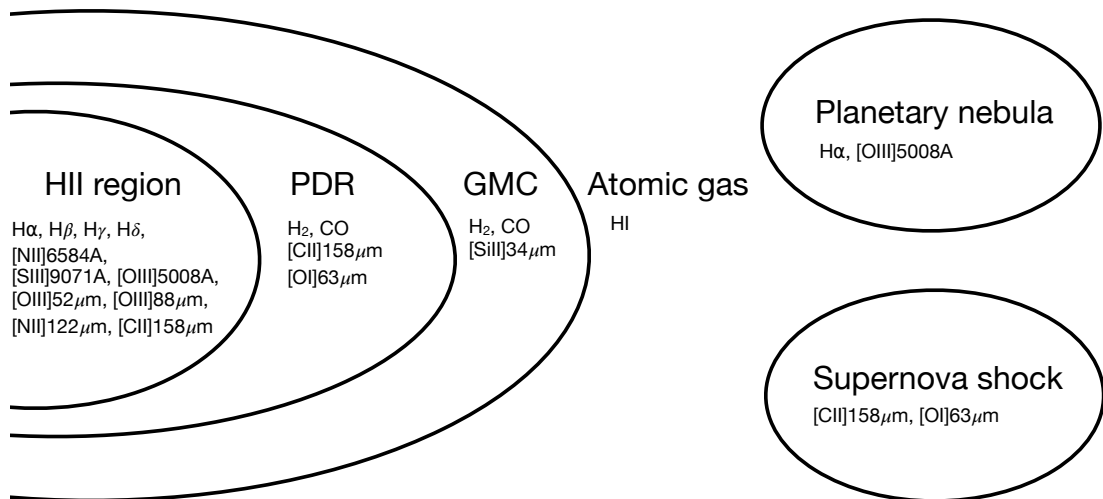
HII region
Hα, H$\beta$, H$\gamma$, H$\delta$, [NII]6584A, [SIII]9071A, [OIII]5008A, [OIII]52$\mu$m, [OIII]88$\mu$m, [NII]122$\mu$m, [CII]158$\mu$m

PDR
$H_2$, CO
[CII]158$\mu$m
[OI]63$\mu$m

GMC
$H_2$, CO
[SiII]34$\mu$m

Atomic gas
HI

Planetary nebula
Hα, [OIII]5008A

Supernova shock
[CII]158$\mu$m, [OI]63$\mu$m